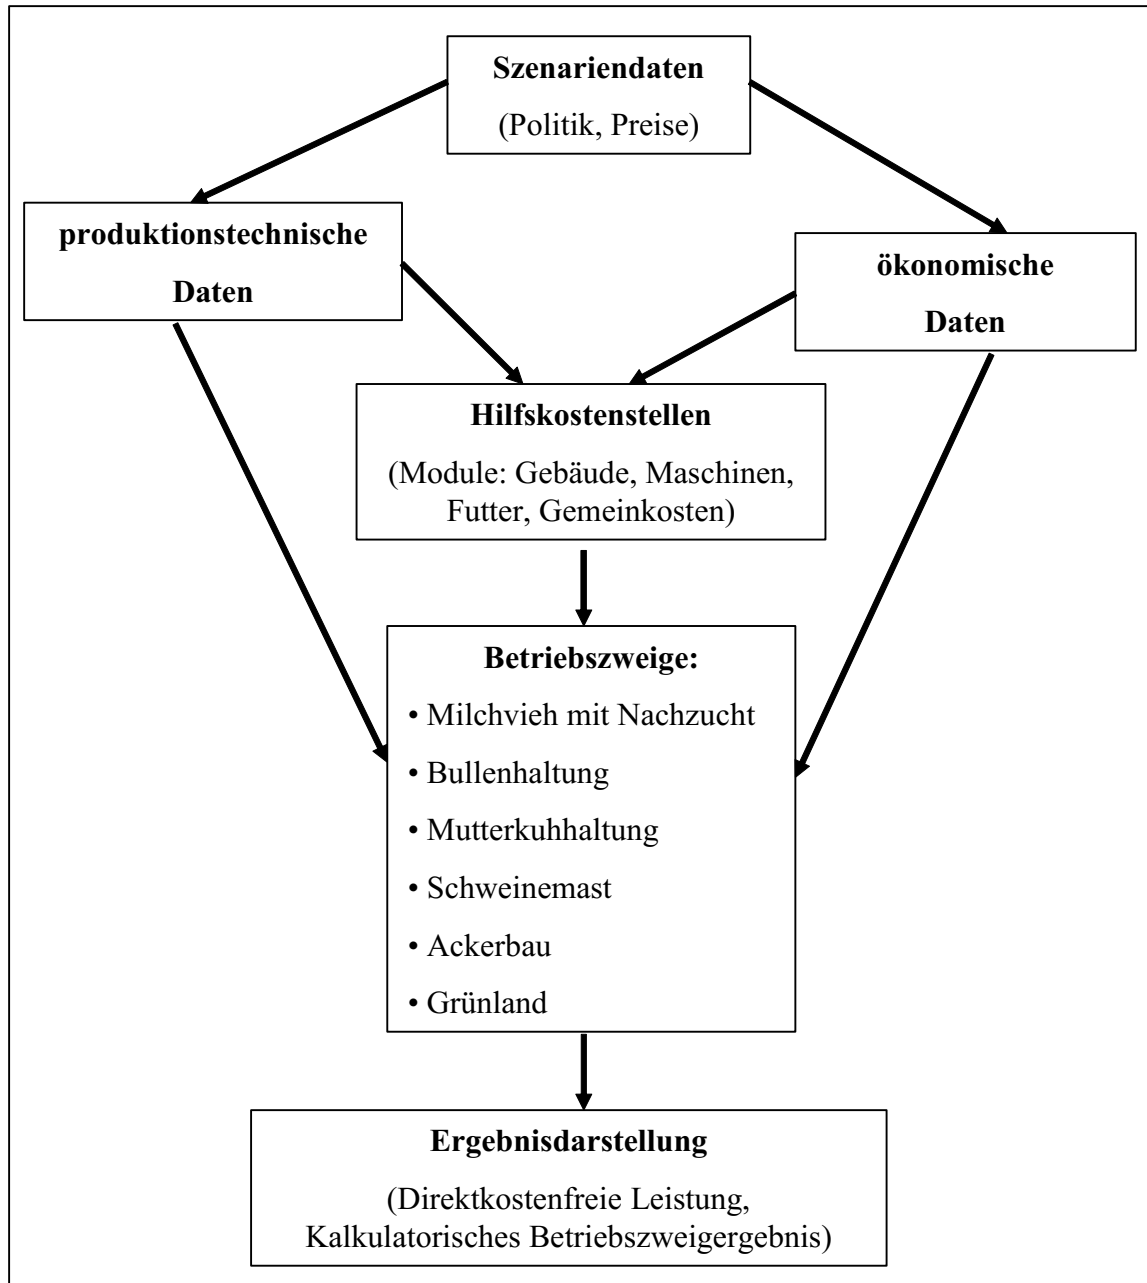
Szenariendaten
(Politik, Preise)

produktionstechnische Daten

ökonomische Daten

Hilfskostenstellen
(Module: Gebäude, Maschinen, Futter, Gemeinkosten)

Betriebszweige:
• Milchvieh mit Nachzucht
• Bullenhaltung
• Mutterkuhhaltung
• Schweinemast
• Ackerbau
• Grünland

Ergebnisdarstellung
(Direktkostenfreie Leistung, Kalkulatorisches Betriebszweigergebnis)